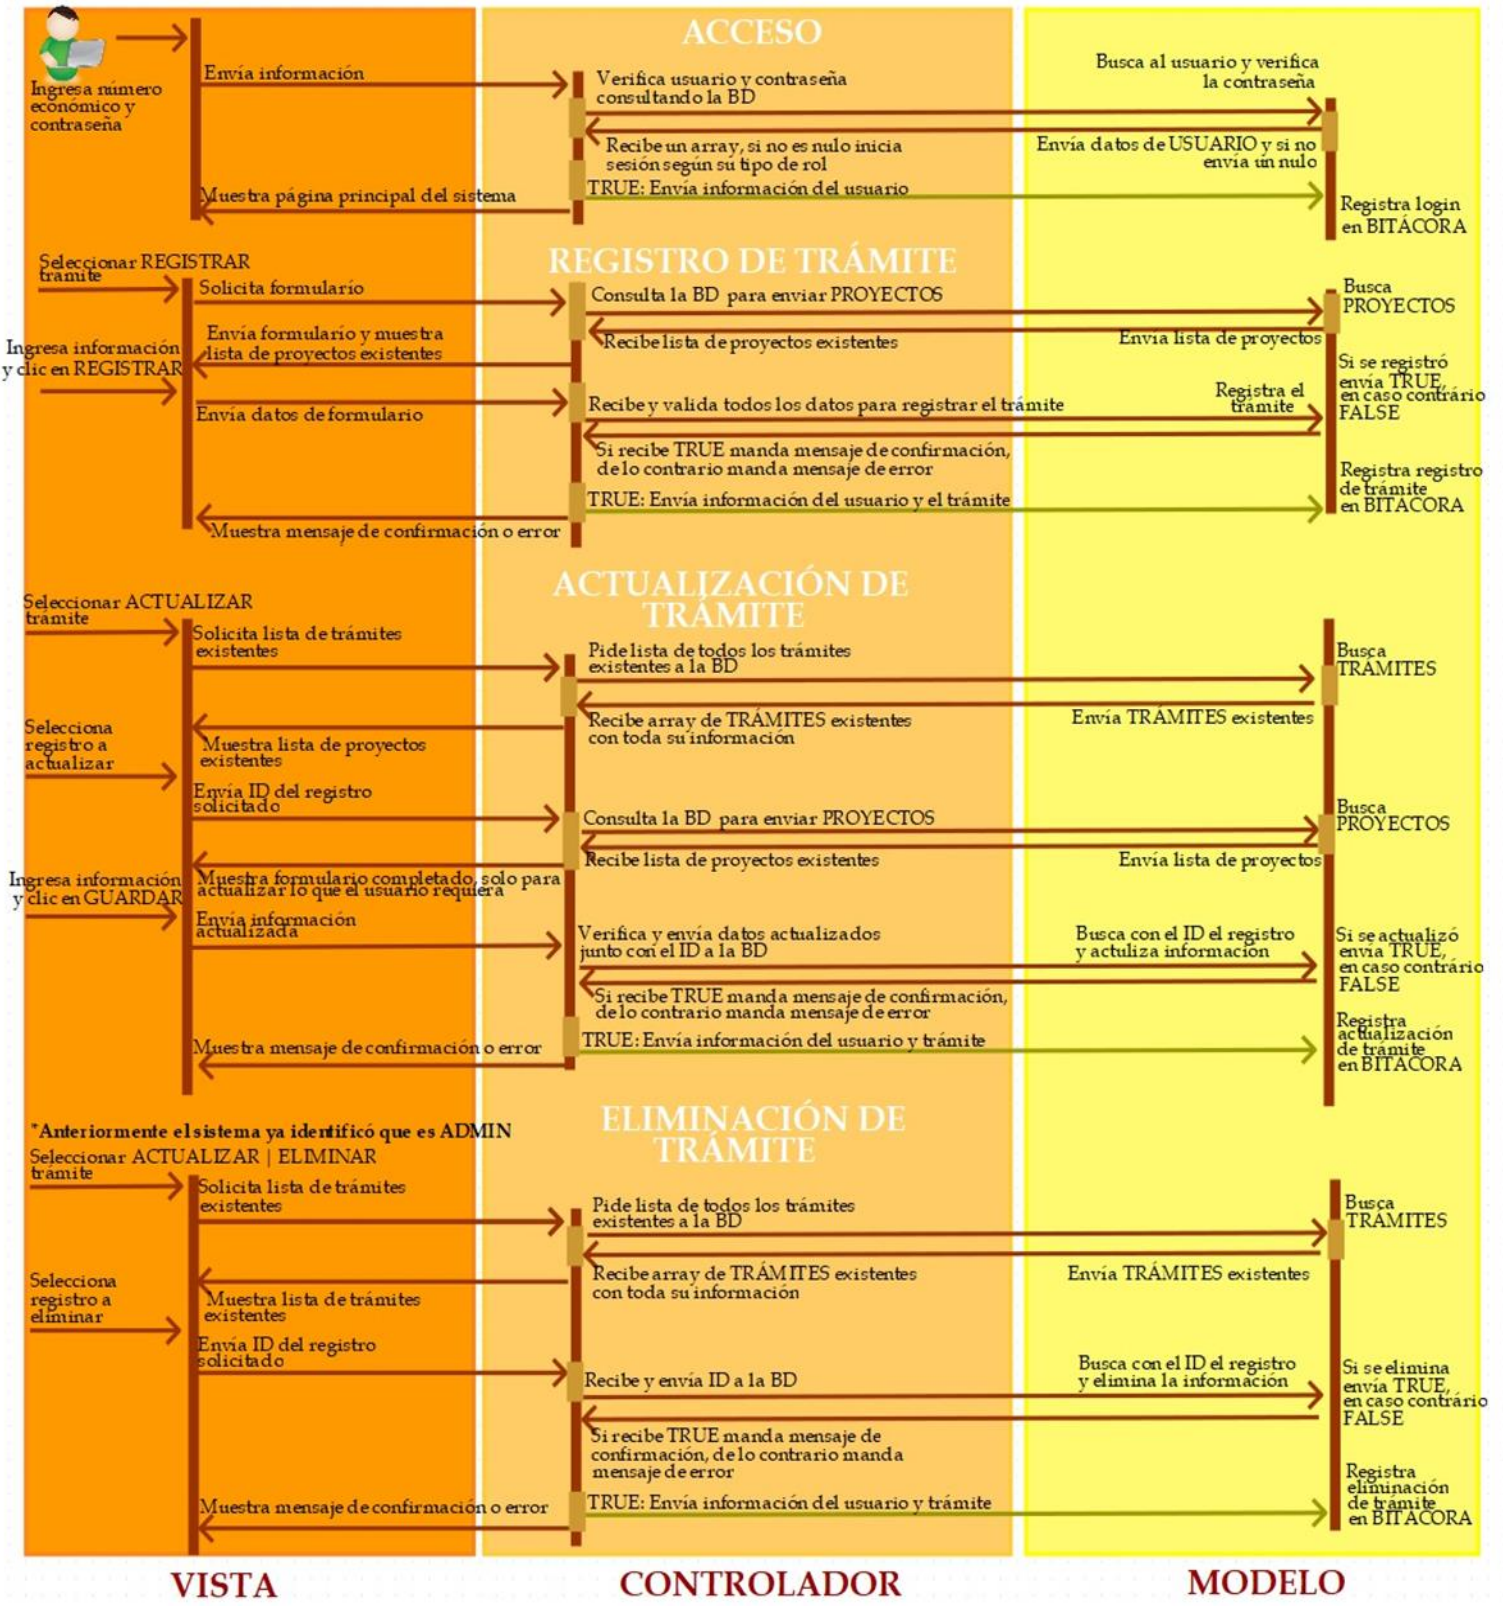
ACCESO

Ingresa número económico y contraseña

Envía información

Verifica usuario y contraseña consultando la BD

Busca al usuario y verifica la contraseña

Recibe un array, si no es nulo inicia sesión según su tipo de rol

Envía datos de USUARIO y si no envía un nulo

Muestra página principal del sistema

TRUE: Envía información del usuario

Registra login en BITACORA

REGISTRO DE TRÁMITE

Seleccionar REGISTRAR tramite

Solicita formulario

Consulta la BD para enviar PROYECTOS

Busca PROYECTOS

Envía formulario y muestra lista de proyectos existentes

Recibe lista de proyectos existentes

Envía lista de proyectos

Ingresa información y clic en REGISTRAR

Envía datos de formulario

Recibe y valida todos los datos para registrar el trámite

Registra el trámite

Si se registró envía TRUE, en caso contrário FALSE

Si recibe TRUE manda mensaje de confirmación, de lo contrario manda mensaje de error

TRUE: Envía información del usuario y el trámite

Registra registro de trámite en BITACORA

Muestra mensaje de confirmación o error

ACTUALIZACIÓN DE TRÁMITE

Seleccionar ACTUALIZAR tramite

Solicita lista de trámites existentes

Pide lista de todos los trámites existentes a la BD

Busca TRÁMITES

Recibe array de TRÁMITES existentes con toda su información

Envía TRÁMITES existentes

Selecciona registro a actualizar

Muestra lista de proyectos existentes

Envía ID del registro solicitado

Consulta la BD para enviar PROYECTOS

Busca PROYECTOS

Recibe lista de proyectos existentes

Envía lista de proyectos

Ingresa información y clic en GUARDAR

Muestra formulario completado, solo para actualizar lo que el usuario requiera

Envía información actualizada

Verifica y envía datos actualizados junto con el ID a la BD

Busca con el ID el registro y actuliza información

Si se actualizó envía TRUE, en caso contrário FALSE

Si recibe TRUE manda mensaje de confirmación, de lo contrario manda mensaje de error

TRUE: Envía información del usuario y trámite

Registra actualización de trámite en BITACORA

Muestra mensaje de confirmación o error

ELIMINACIÓN DE TRÁMITE

*Anteriormente el sistema ya identificó que es ADMIN

Seleccionar ACTUALIZAR | ELIMINAR trámite

Solicita lista de trámites existentes

Pide lista de todos los trámites existentes a la BD

Busca TRÁMITES

Recibe array de TRÁMITES existentes con toda su información

Envía TRÁMITES existentes

Selecciona registro a eliminar

Muestra lista de trámites existentes

Envía ID del registro solicitado

Recibe y envía ID a la BD

Busca con el ID el registro y elimina la información

Si se elimina envía TRUE, en caso contrário FALSE

Si recibe TRUE manda mensaje de confirmación, de lo contrario manda mensaje de error

TRUE: Envía información del usuario y trámite

Registra eliminación de trámite en BITACORA

Muestra mensaje de confirmación o error

VISTA

CONTROLADOR

MODELO